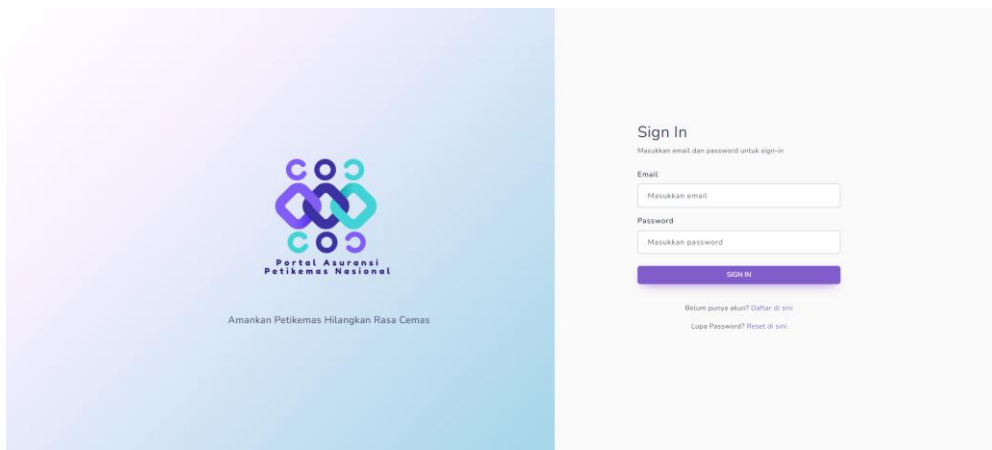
Portal Asuransi
Petikemas Nasional

Amankan Petikemas Hilangkan Rasa Cemas

Sign In

Masukkan email dan password untuk sign-in

Email

Masukkan email

Password

Masukkan password

SIGN IN

Belum punya akun? Daftar di sini

Lupa Password? Reset di sini